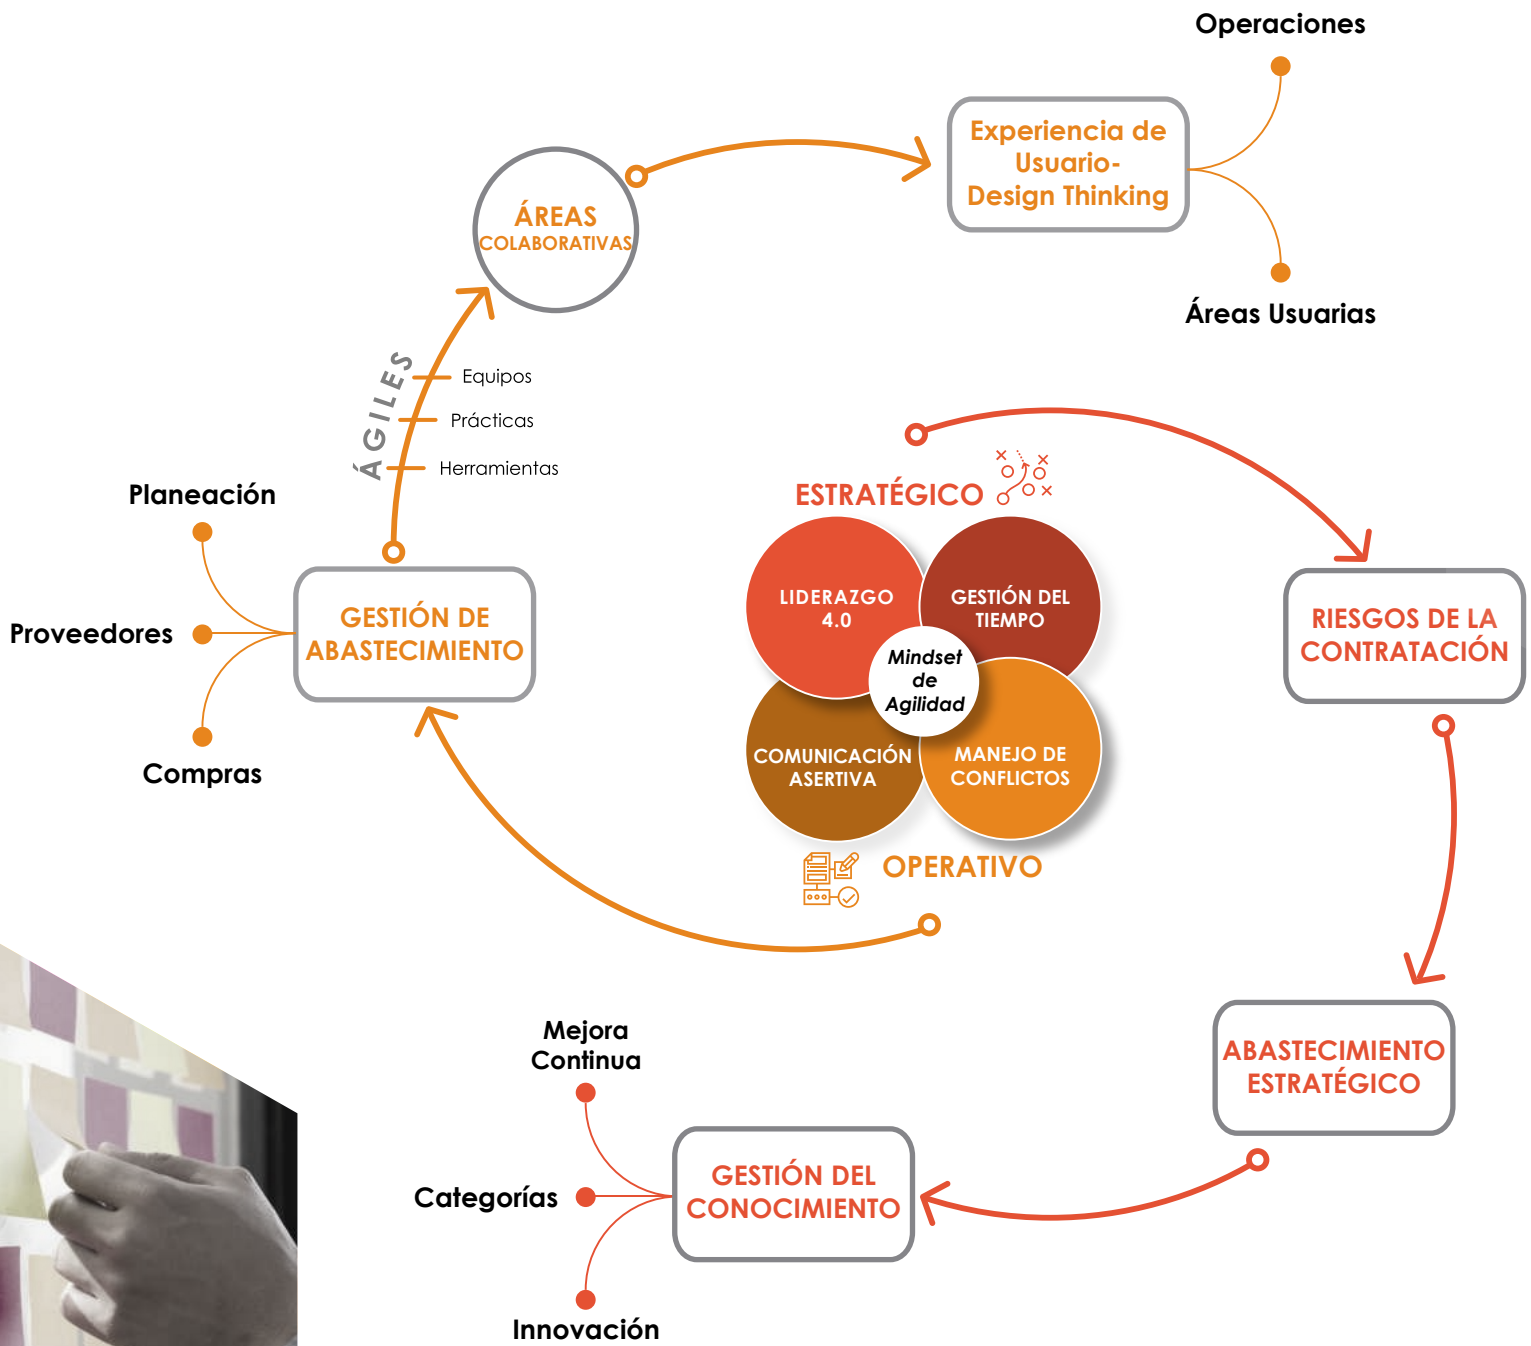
Operaciones

Experiencia de Usuario- Design Thinking

Áreas Usuarias

ÁREAS COLABORATIVAS

ÁGILES

Equipos

Prácticas

Herramientas

Planeación

Proveedores

Compras

GESTIÓN DE ABASTECIMIENTO

ESTRATÉGICO

LIDERAZGO 4.0

GESTIÓN DEL TIEMPO

Mindset de Agilidad

COMUNICACIÓN ASERTIVA

MANEJO DE CONFLICTOS

OPERATIVO

RIESGOS DE LA CONTRATACIÓN

ABASTECIMIENTO ESTRATÉGICO

Mejora Continua

Categorías

Innovación

GESTIÓN DEL CONOCIMIENTO